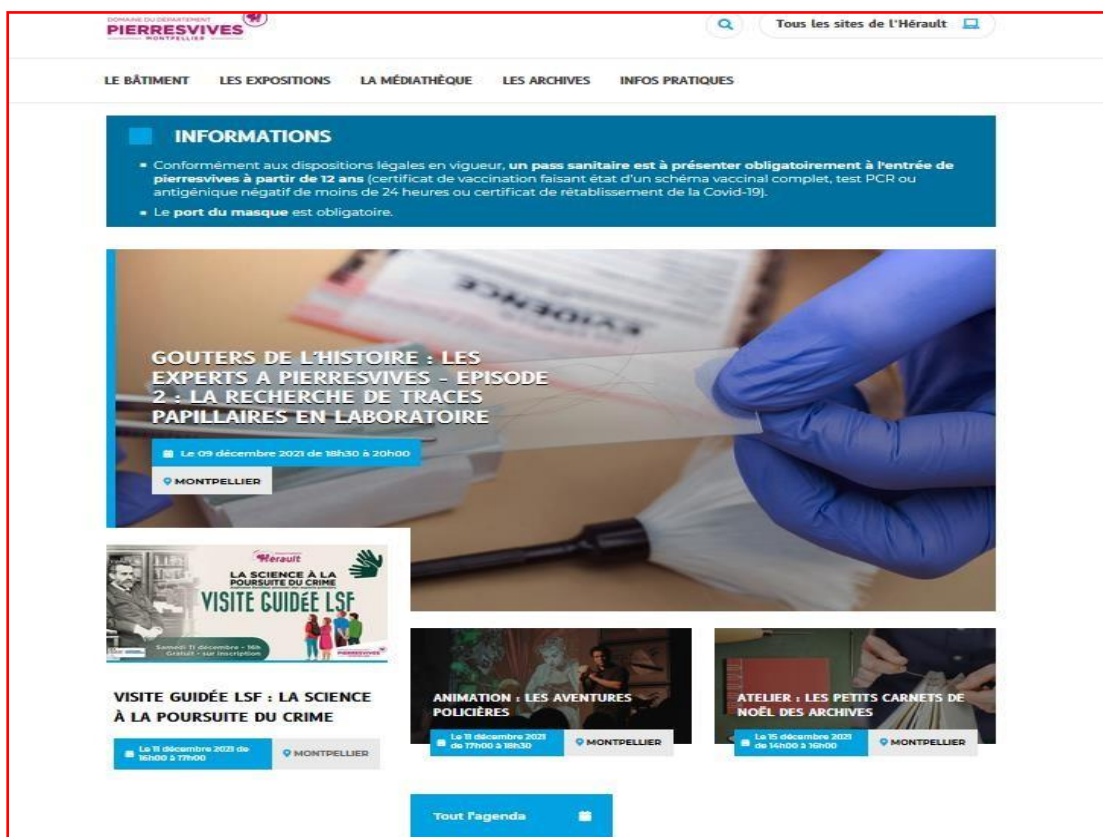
DOMAINE DU DÉPARTEMENT
PIERRESVIVES
MONTPELLIER

Tous les sites de l'Hérault

LE BÂTIMENT LES EXPOSITIONS LA MÉDIATHÈQUE LES ARCHIVES INFOS PRATIQUES

INFORMATIONS

- Conformément aux dispositions légales en vigueur, **un pass sanitaire est à présenter obligatoirement à l'entrée de pierresvives à partir de 12 ans** (certificat de vaccination faisant état d'un schéma vaccinal complet, test PCR ou antigénique négatif de moins de 24 heures ou certificat de rétablissement de la Covid-19).
- Le **port du masque** est obligatoire.

EVIDENCE

GOUTERS DE L'HISTOIRE : LES EXPERTS A PIERRESVIVES - EPISODE 2 : LA RECHERCHE DE TRACES PAPILLAIRES EN LABORATOIRE

Le 09 décembre 2021 de 18h30 à 20h00

MONTPELLIER

Hérault
LA SCIENCE À LA POURSUITE DU CRIME
VISITE GUIDÉE LSF
Samedi 11 décembre - 16h Gratuit - sur inscription
PIERRESVIVES

VISITE GUIDÉE LSF : LA SCIENCE À LA POURSUITE DU CRIME

Le 11 décembre 2021 de 16h00 à 17h00

MONTPELLIER

ANIMATION : LES AVENTURES POLICIÈRES

Le 11 décembre 2021 de 17h00 à 18h30

MONTPELLIER

ATELIER : LES PETITS CARNETS DE NOËL DES ARCHIVES

Le 15 décembre 2021 de 14h00 à 16h00

MONTPELLIER

Tout l'agenda